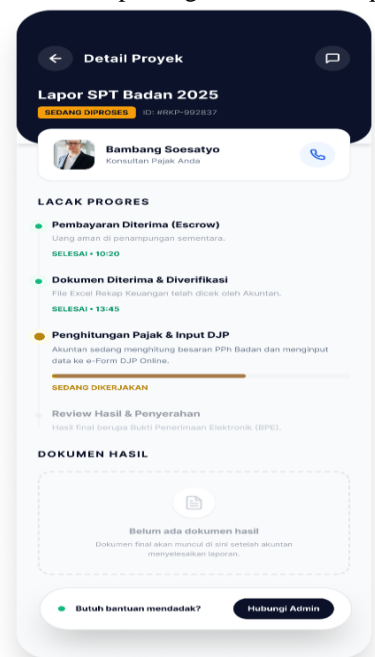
Detail Proyek

Lapor SPT Badan 2025

SEDANG DIPROSES ID: #RKP-992837

Bambang Soesatyo
Konsultan Pajak Anda

LACAK PROGRES

Pembayaran Diterima (Escrow)
Uang aman di penampungan sementara.
SELESAI • 10:20

Dokumen Diterima & Diverifikasi
File Excel Rekap Keuangan telah dicek oleh Akuntan.
SELESAI • 13:45

Penghitungan Pajak & Input DJP
Akuntan sedang menghitung besaran PPh Badan dan menginput data ke e-Form DJP Online.
SEDANG DIKERJAKAN

Review Hasil & Penyerahan
Hasil final berupa Bukti Penerimaan Elektronik (BPE).

DOKUMEN HASIL

Belum ada dokumen hasil
Dokumen final akan muncul di sini setelah akuntan menyelesaikan laporan.

Butuh bantuan mendadak?
Hubungi Admin